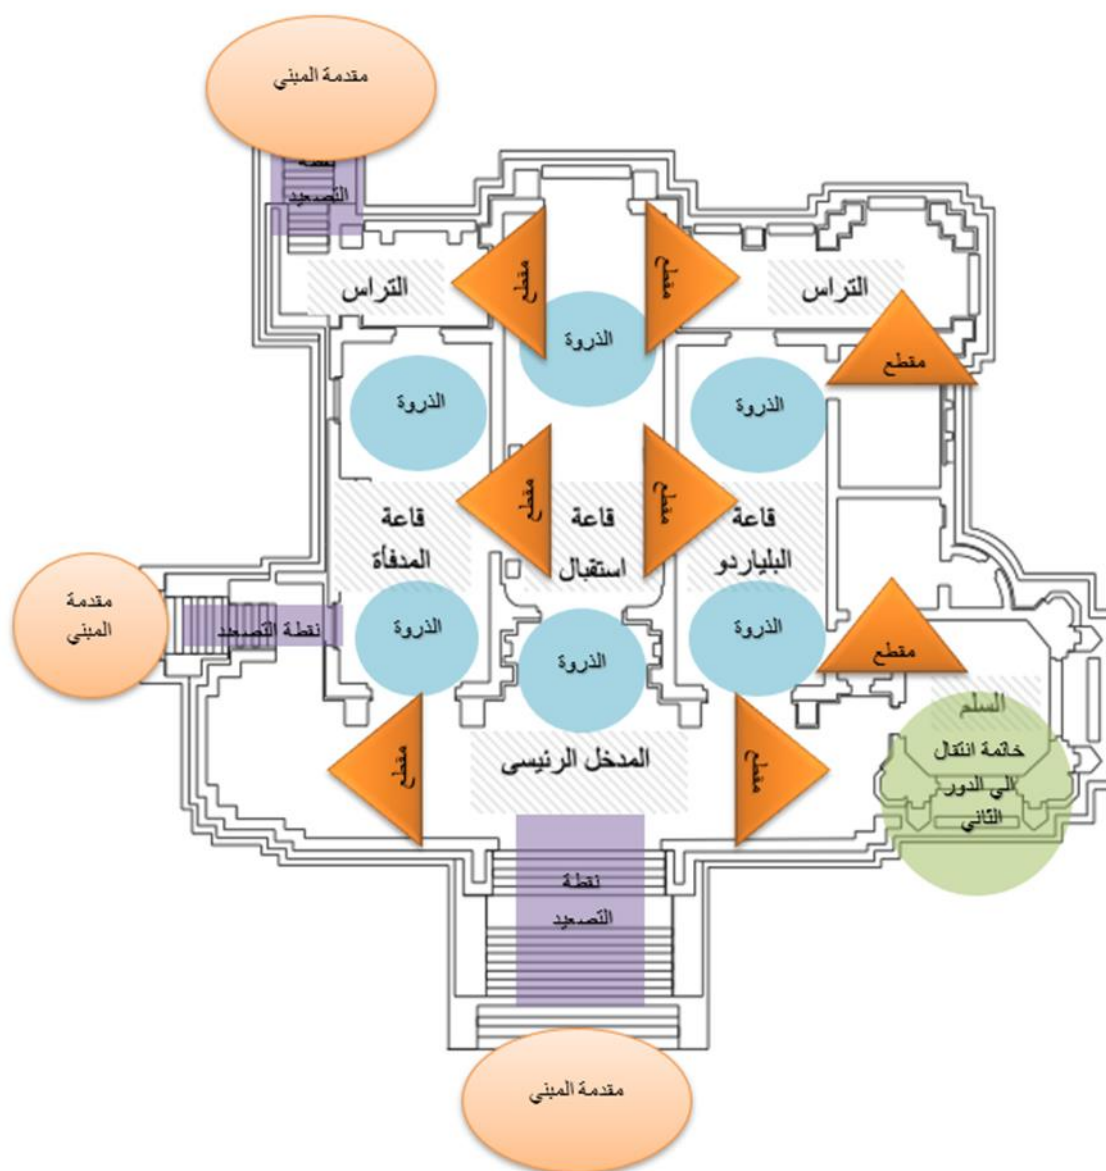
مقدمة المبنى

نقطة التصعيد

التراس

مقطع

مقطع

التراس

الذروة

مقطع

الذروة

الذروة

مقطع

مقطع

قاعة المدفأة

قاعة استقبال

قاعة البلياردو

مقدمة المبنى

نقطة التصعيد

الذروة

الذروة

الذروة

مقطع

السلم

خاتمة انتقال الي الدور الثاني

مقطع

المدخل الرئيسى

مقطع

نقطة التصعيد

مقدمة المبنى